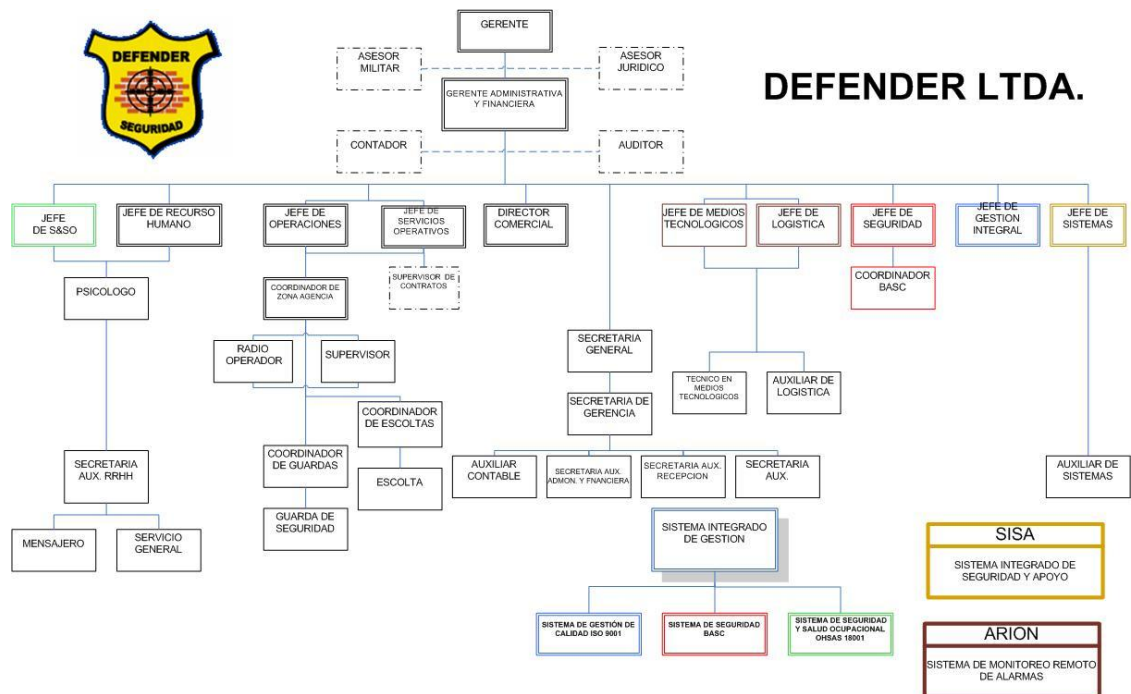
DEFENDER
SEGURIDAD

DEFENDER LTDA.

GERENTE

ASESOR MILITAR

ASESOR JURIDICO

GERENTE ADMINISTRATIVA Y FINANCIERA

CONTADOR

AUDITOR

JEFE DE S&SO

JEFE DE RECURSO HUMANO

JEFE DE OPERACIONES

JEFE DE SERVICIOS OPERATIVOS

DIRECTOR COMERCIAL

JEFE DE MEDIOS TECNOLOGICOS

JEFE DE LOGISTICA

JEFE DE SEGURIDAD

JEFE DE GESTION INTEGRAL

JEFE DE SISTEMAS

PSICOLOGO

COORDINADOR DE ZONA AGENCIA

SUPERVISOR DE CONTRATOS

COORDINADOR BASC

RADIO OPERADOR

SUPERVISOR

SECRETARIA GENERAL

TECNICO EN MEDIOS TECNOLOGICOS

AUXILIAR DE LOGISTICA

COORDINADOR DE ESCOLTAS

SECRETARIA DE GERENCIA

COORDINADOR DE GUARDAS

SECRETARIA AUX. RRHH

ESCOLTA

AUXILIAR CONTABLE

SECRETARIA AUX. ADMON. Y FNANCIERA

SECRETARIA AUX. RECEPCION

SECRETARIA AUX.

AUXILIAR DE SISTEMAS

GUARDA DE SEGURIDAD

MENSAJERO

SERVICIO GENERAL

SISTEMA INTEGRADO DE GESTION

SISA

SISTEMA INTEGRADO DE SEGURIDAD Y APOYO

SISTEMA DE GESTIÓN DE CALIDAD ISO 9001

SISTEMA DE SEGURIDAD BASC

SISTEMA DE SEGURIDAD Y SALUD OCUPACIONAL OHSAS 18001

ARION

SISTEMA DE MONITOREO REMOTO DE ALARMAS